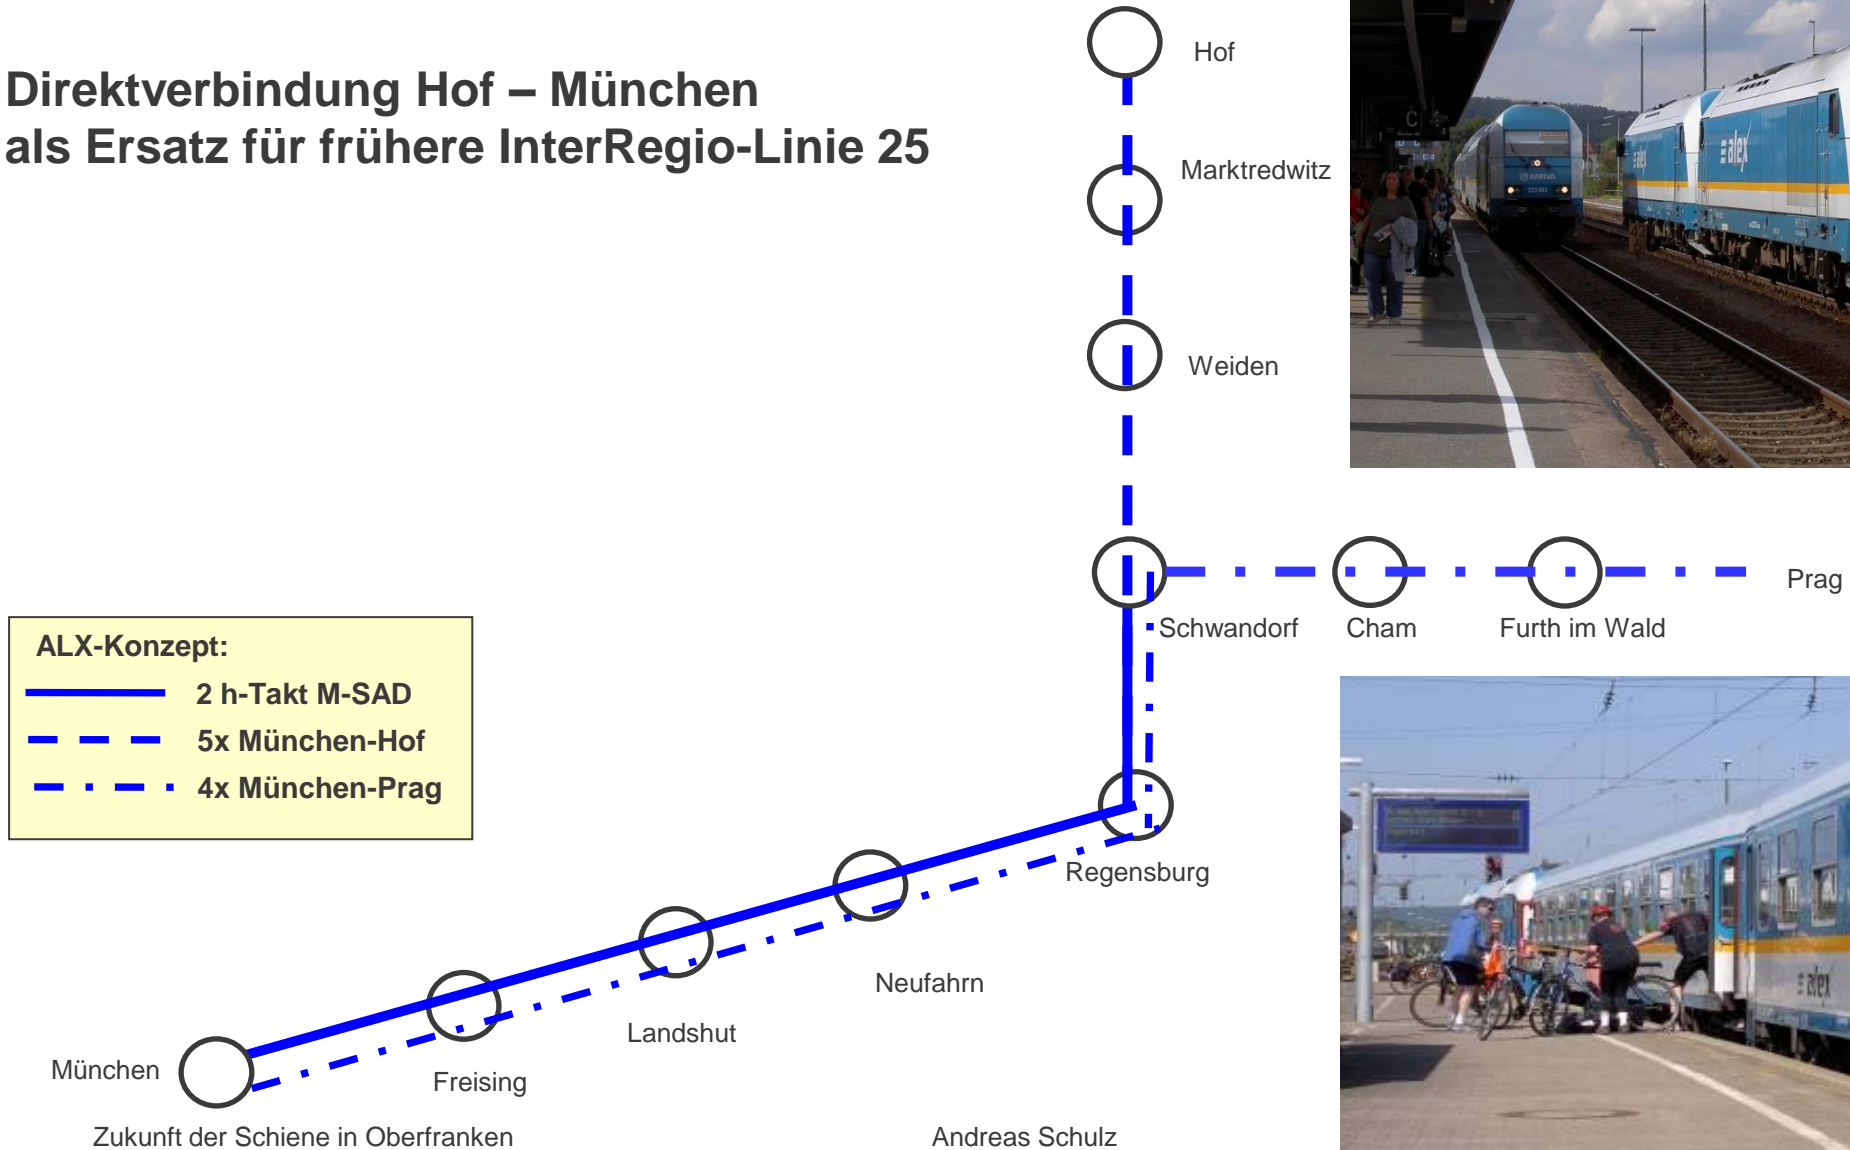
Direktverbindung Hof – München
als Ersatz für frühere InterRegio-Linie 25

Hof

Marktredwitz

Weiden

Schwandorf

Cham

Furth im Wald

Prag

ALX-Konzept:
2 h-Takt M-SAD
5x München-Hof
4x München-Prag

Regensburg

Neufahrn

Landshut

Freising

München

Zukunft der Schiene in Oberfranken

Andreas Schulz